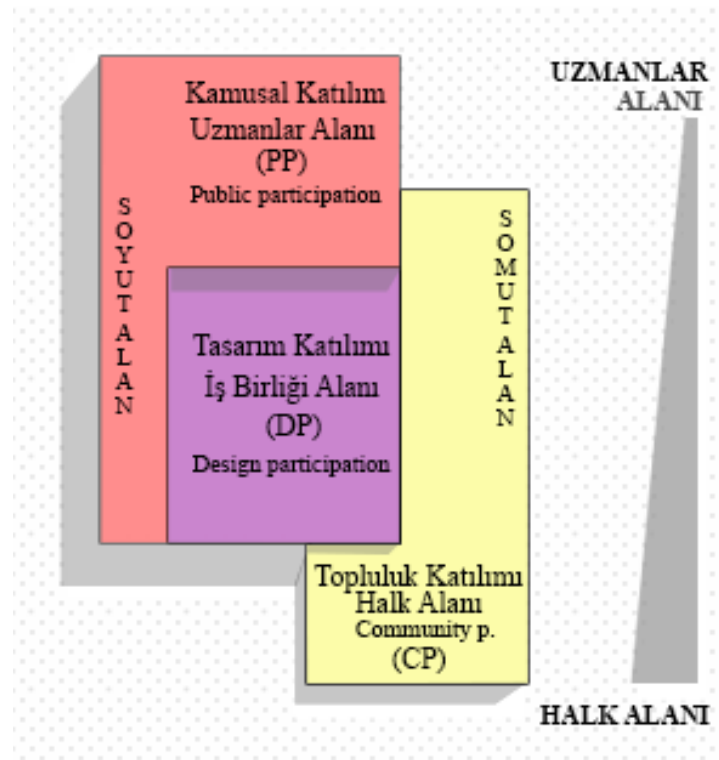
UZMANLAR ALANI

Kamusal Katılım Uzmanlar Alanı (PP) Public participation

SOYUT ALAN

SOMUT ALAN

Tasarım Katılımı İş Birliği Alanı (DP) Design participation

Topluluk Katılımı Halk Alanı Community p. (CP)

HALK ALANI